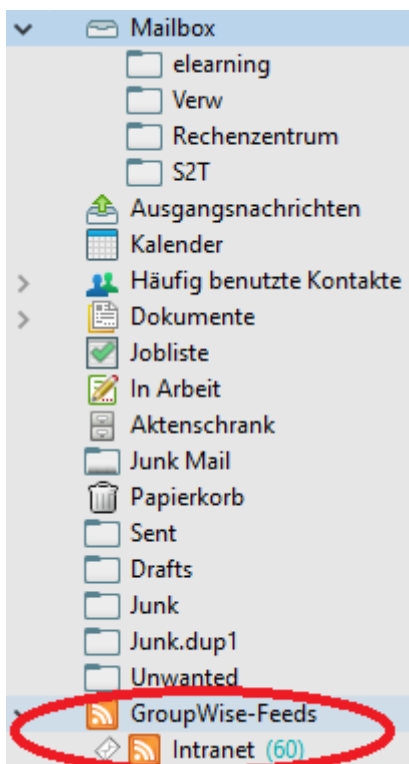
Mailbox
elearning
Verw
Rechenzentrum
S2T
Ausgangsnachrichten
Kalender
Häufig benutzte Kontakte
Dokumente
Jobliste
In Arbeit
Aktenschrank
Junk Mail
Papierkorb
Sent
Drafts
Junk
Junk.dup1
Unwanted
GroupWise-Feeds
Intranet (60)